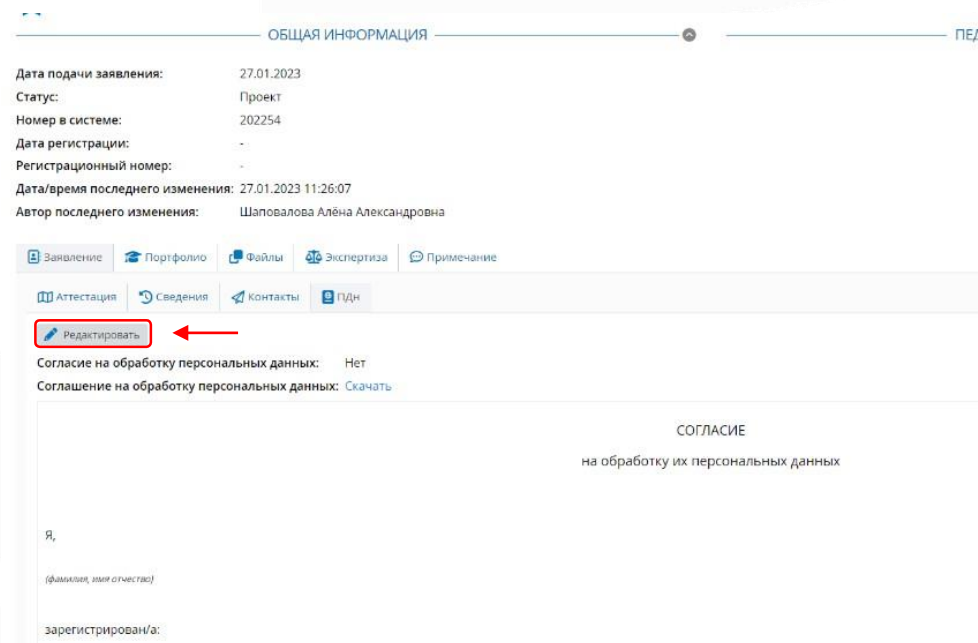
ОБЩАЯ ИНФОРМАЦИЯ

ПЕД

Дата подачи заявления: 27.01.2023
Статус: Проект
Номер в системе: 202254
Дата регистрации: -
Регистрационный номер: -
Дата/время последнего изменения: 27.01.2023 11:26:07
Автор последнего изменения: Шаповалова Алёна Александровна

Заявление | Портфолио | Файлы | Экспертиза | Примечание

Аттестация | Сведения | Контакты | ПДн

Редактировать

Согласие на обработку персональных данных: Нет
Соглашение на обработку персональных данных: Скачать

СОГЛАСИЕ
на обработку их персональных данных

Я,

(фамилия, имя отчество)

зарегистрирован/а: